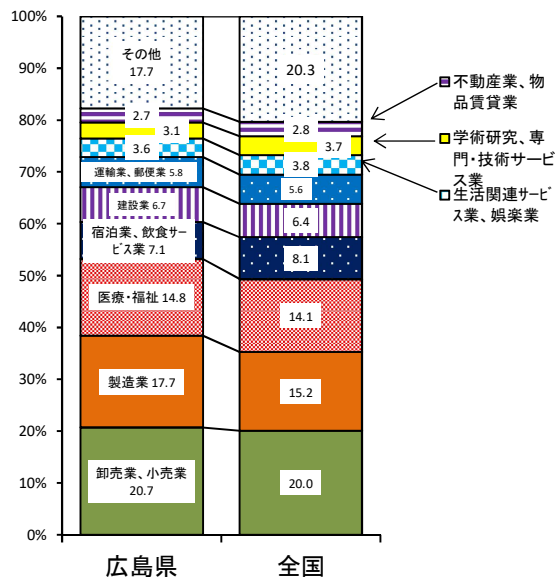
100%
90%
80%
70%
60%
50%
40%
30%
20%
10%
0%

その他 17.7
2.7
3.1
3.6
運輸業、郵便業 5.8
建設業 6.7
宿泊業、飲食サービス業 7.1
医療・福祉 14.8
製造業 17.7
卸売業、小売業 20.7

20.3
2.8
3.7
3.8
5.6
6.4
8.1
14.1
15.2
20.0

不動産業、物品賃貸業
学術研究、専門・技術サービス業
生活関連サービス業、娯楽業

広島県
全国